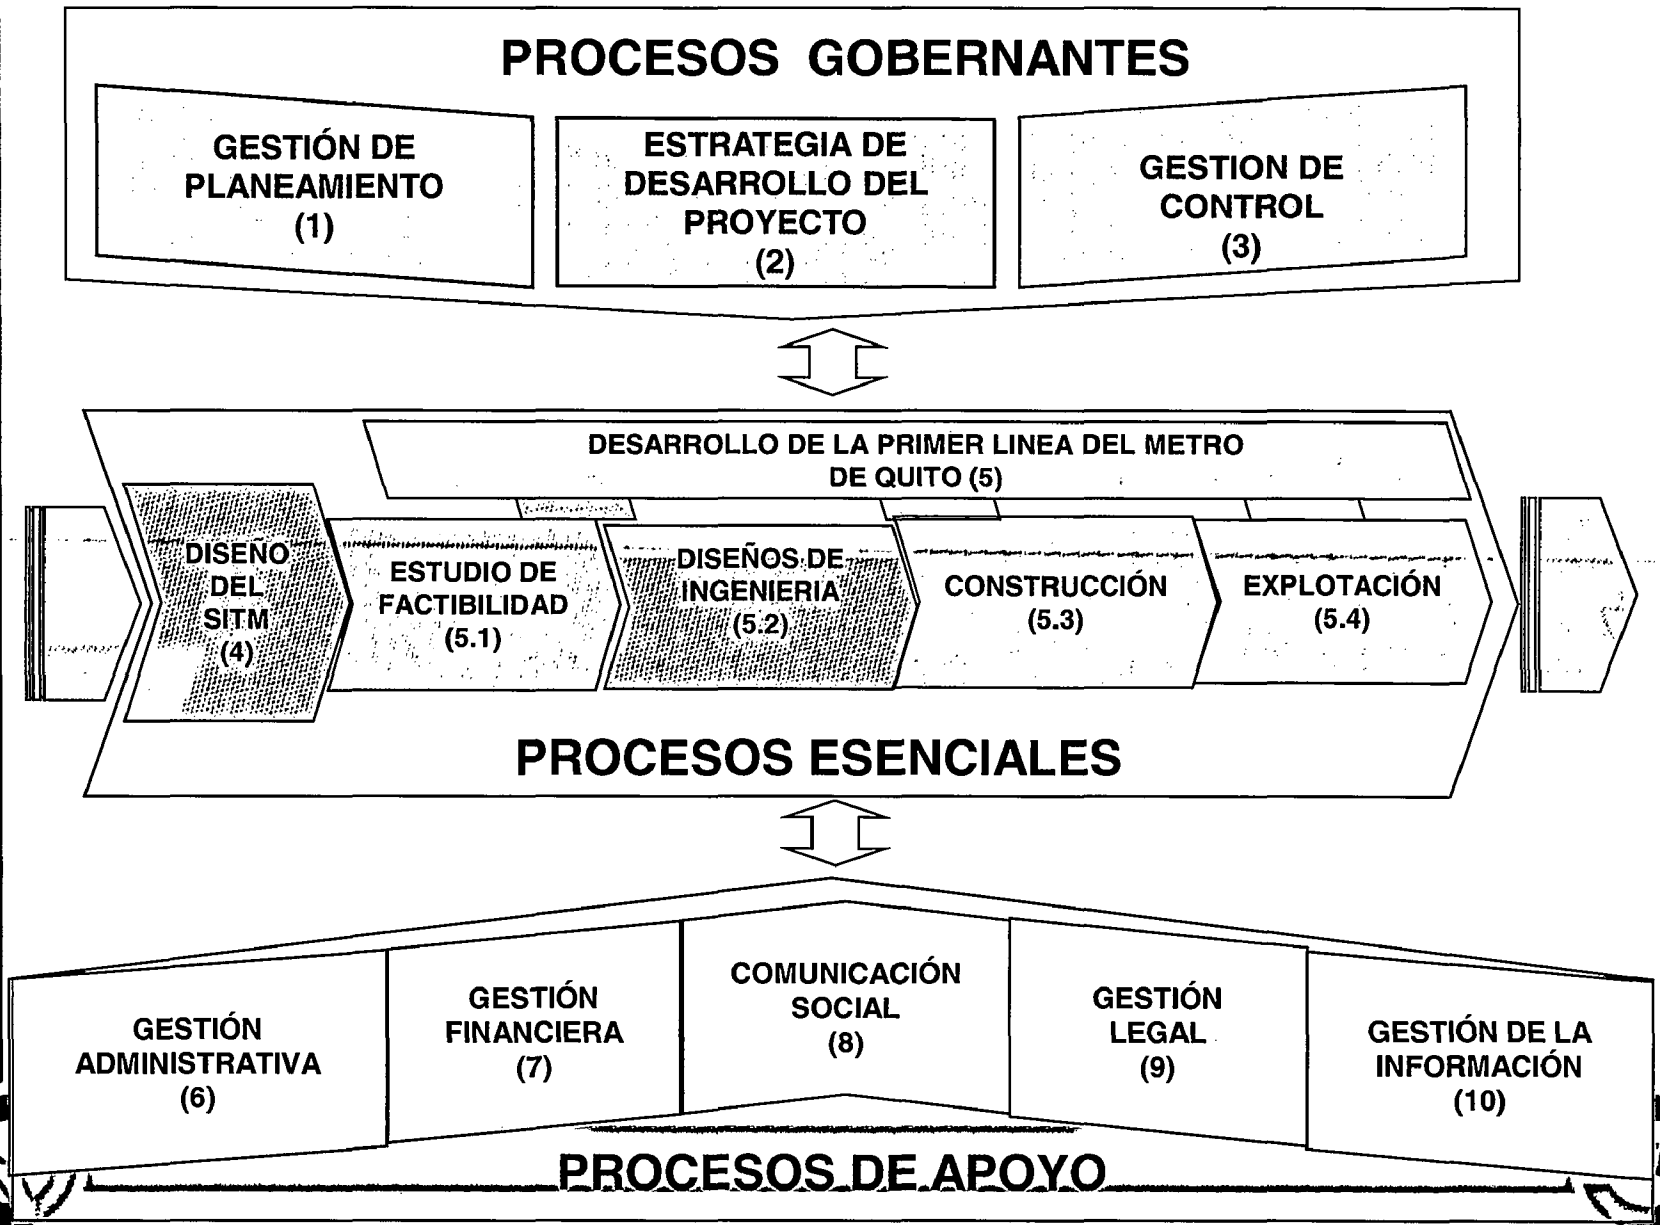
PROCESOS GOBERNANTES

GESTIÓN DE PLANEAMIENTO (1)

ESTRATEGIA DE DESARROLLO DEL PROYECTO (2)

GESTION DE CONTROL (3)

DESARROLLO DE LA PRIMER LINEA DEL METRO DE QUITO (5)

DISEÑO DEL SITM (4)

ESTUDIO DE FACTIBILIDAD (5.1)

DISEÑOS DE INGENIERIA (5.2)

CONSTRUCCIÓN (5.3)

EXPLOTACIÓN (5.4)

PROCESOS ESENCIALES

GESTIÓN ADMINISTRATIVA (6)

GESTIÓN FINANCIERA (7)

COMUNICACIÓN SOCIAL (8)

GESTIÓN LEGAL (9)

GESTIÓN DE LA INFORMACIÓN (10)

PROCESOS DE APOYO